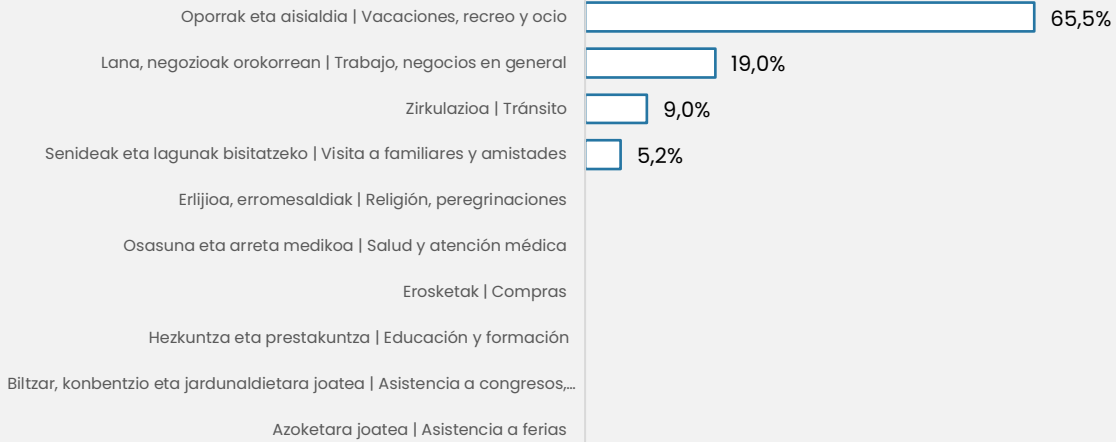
Oporrak eta aisialdia | Vacaciones, recreo y ocio 65,5%

Lana, negozioak orokorrean | Trabajo, negocios en general 19,0%

Zirkulazioa | Tránsito 9,0%

Senideak eta lagunak bisitatzeko | Visita a familiares y amistades 5,2%

Erlijioa, erromesaldiak | Religión, peregrinaciones

Osasuna eta arreta medikoa | Salud y atención médica

Erosketak | Compras

Hezkuntza eta prestakuntza | Educación y formación

Biltzar, konbentzio eta jardunaldietara joatea | Asistencia a congresos,...

Azoketara joatea | Asistencia a ferias